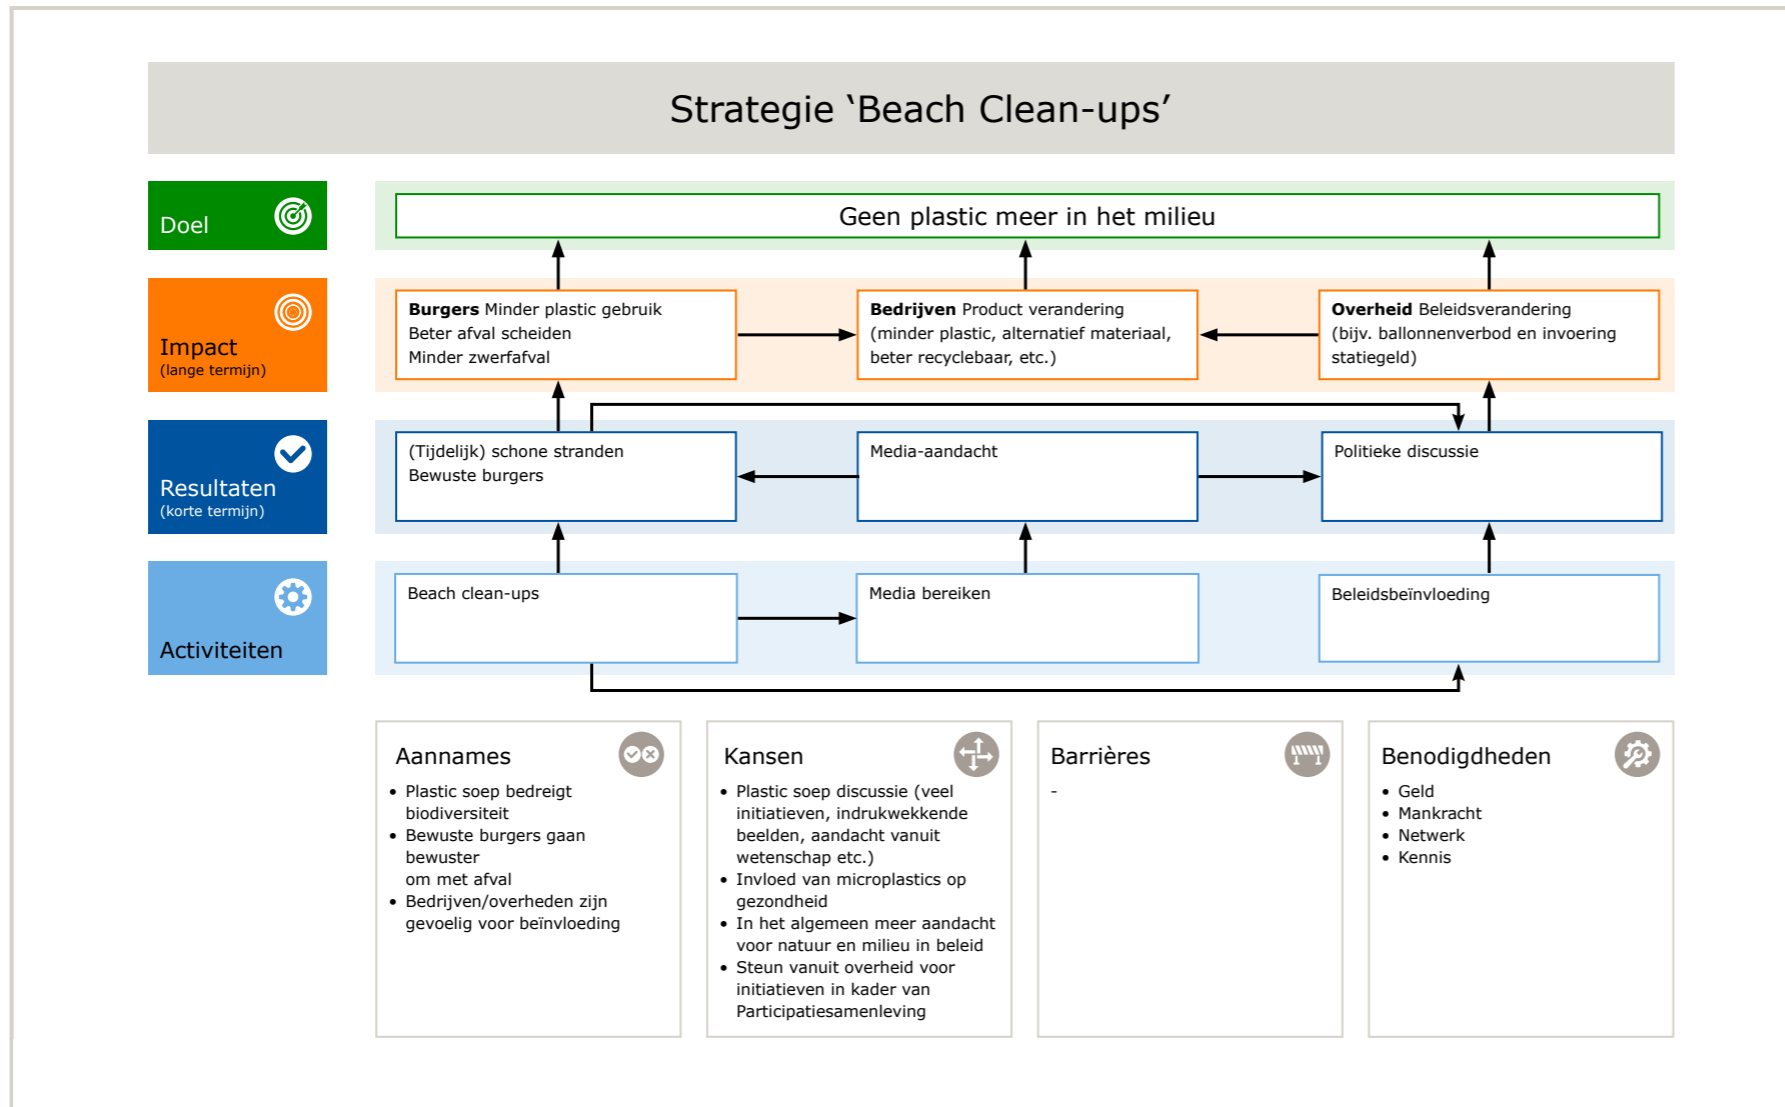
Strategie ‘Beach Clean-ups’

Doel

Geen plastic meer in het milieu

Impact
(lange termijn)

**Burgers** Minder plastic gebruik
Beter afval scheiden
Minder zwerfafval

**Bedrijven** Product verandering
(minder plastic, alternatief materiaal, beter recyclebaar, etc.)

**Overheid** Beleidsverandering
(bijv. ballonnenverbod en invoering statiegeld)

Resultaten
(korte termijn)

(Tijdelijk) schone stranden
Bewuste burgers

Media-aandacht

Politieke discussie

Activiteiten

Beach clean-ups

Media bereiken

Beleidsbeïnvloeding

Aannames
• Plastic soep bedreigt biodiversiteit
• Bewuste burgers gaan bewuster
om met afval
• Bedrijven/overheden zijn gevoelig voor beïnvloeding

Kansen
• Plastic soep discussie (veel initiatieven, indrukwekkende beelden, aandacht vanuit wetenschap etc.)
• Invloed van microplastics op gezondheid
• In het algemeen meer aandacht voor natuur en milieu in beleid
• Steun vanuit overheid voor initiatieven in kader van Participatiesamenleving

Barrières
-

Benodigdheden
• Geld
• Mankracht
• Netwerk
• Kennis